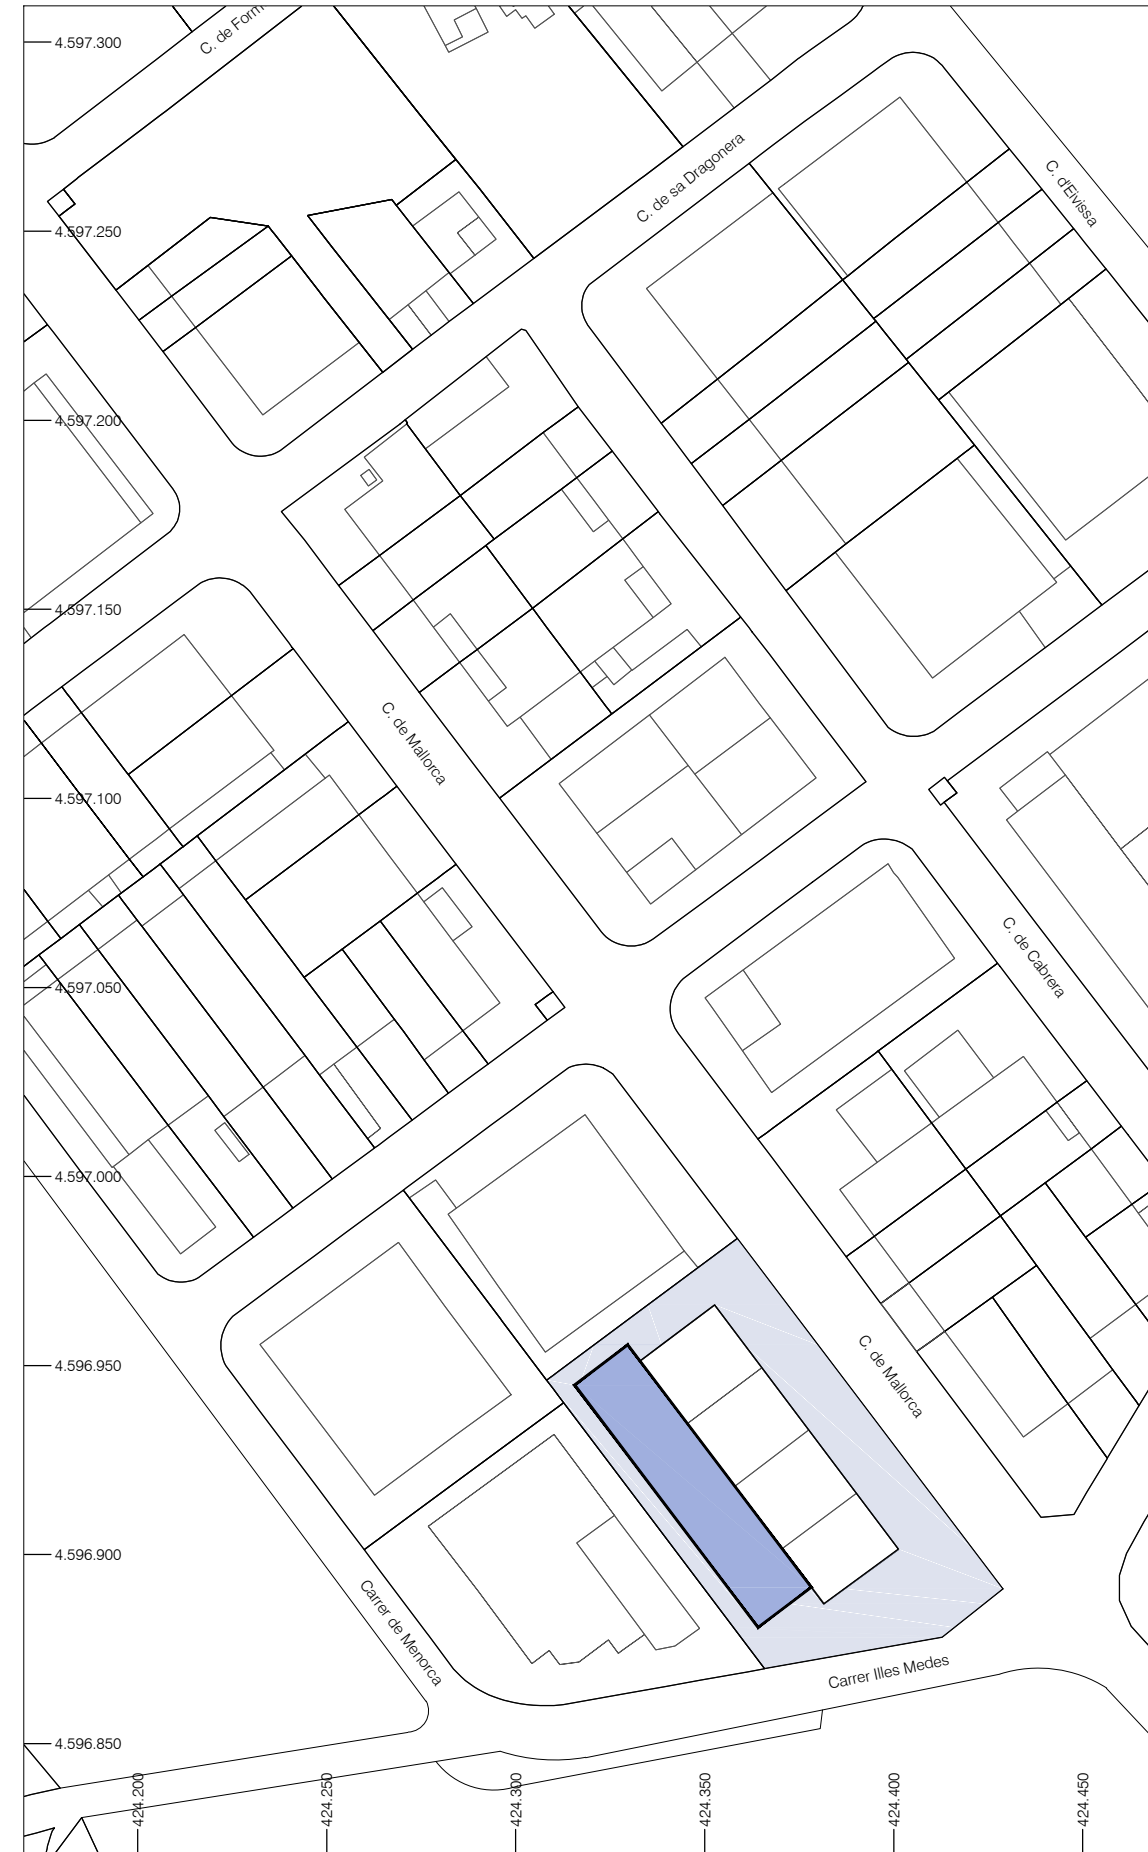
4.597.300
C. de Form
C. de sa Dragonera
C. d'Eivissa
4.597.250
4.597.200
4.597.150
C. de Mallorca
4.597.100
C. de Cabrera
4.597.050
4.597.000
4.596.950
C. de Mallorca
4.596.900
Carrer de Menorca
Carrer Illes Medes
4.596.850
424.200
424.250
424.300
424.350
424.400
424.450